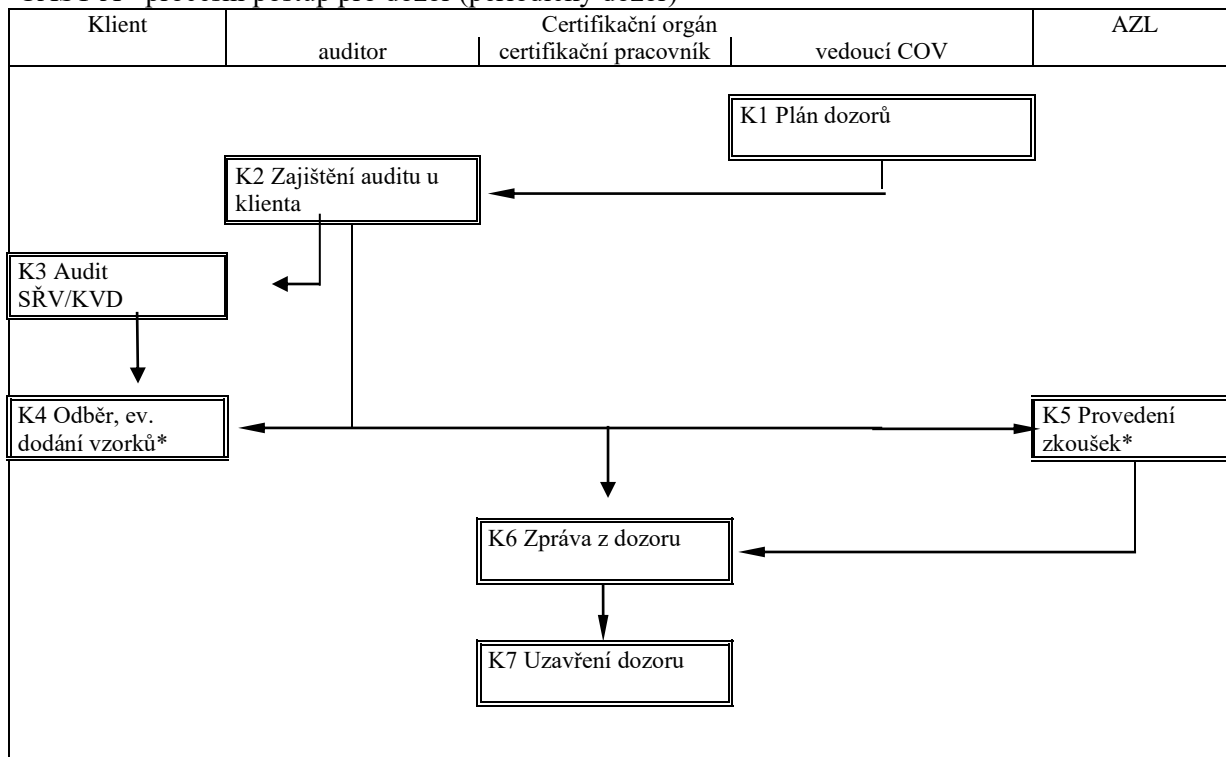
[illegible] postup pro dozor (průběžný dozor)

| Klient | Certifikační orgán | | | AZL |
|---|---|---|---|---|
| | auditor | certifikační pracovník | vedoucí COV | |

K1 Plán dozorů

K2 Zajištění auditu u klienta

K3 Audit SŘV/KVD

K4 Odběr, ev. dodání vzorků*

K5 Provedení zkoušek*

K6 Zpráva z dozoru

K7 Uzavření dozoru